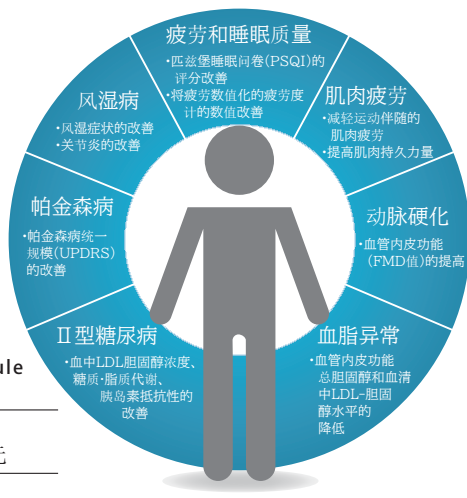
疲劳和睡眠质量
•匹兹堡睡眠问卷(PSQI)的评分改善
•将疲劳数值化的疲劳度计的数值改善

肌肉疲劳
•减轻运动伴随的肌肉疲劳
•提高肌肉持久力量

动脉硬化
•血管内皮功能(FMD值)的提高

血脂异常
•血管内皮功能总胆固醇和血清中LDL-胆固醇水平的降低

II型糖尿病
•血中LDL胆固醇浓度、糖质·脂质代谢、胰岛素抵抗性的改善

帕金森病
•帕金森病统一规模(UPDRS)的改善

风湿病
•风湿症状的改善
•关节炎的改善

ule

无